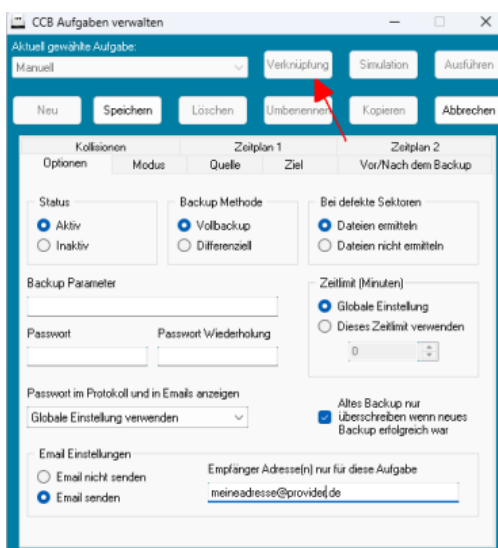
CCB Aufgaben verwalten

Aktuell gewählte Aufgabe:

Manuell

Verknüpfung

Simulation

Ausführen

Neu

Speichern

Löschen

Umbenennen

Kopieren

Abbrechen

Kollisionen

Zeitplan 1

Zeitplan 2

Optionen

Modus

Quelle

Ziel

Vor/Nach dem Backup

Status

Aktiv

Inaktiv

Backup Methode

Vollbackup

Differenziell

Bei defekte Sektoren

Dateien ermitteln

Dateien nicht ermitteln

Backup Parameter

Zeitlimit (Minuten)

Globale Einstellung

Dieses Zeitlimit verwenden

0

Passwort

Passwort Wiederholung

Passwort im Protokoll und in Emails anzeigen

Globale Einstellung verwenden

Altes Backup nur überschreiben wenn neues Backup erfolgreich war

Email Einstellungen

Email nicht senden

Email senden

Empfänger Adresse(n) nur für diese Aufgabe

meineadresse@provider.de